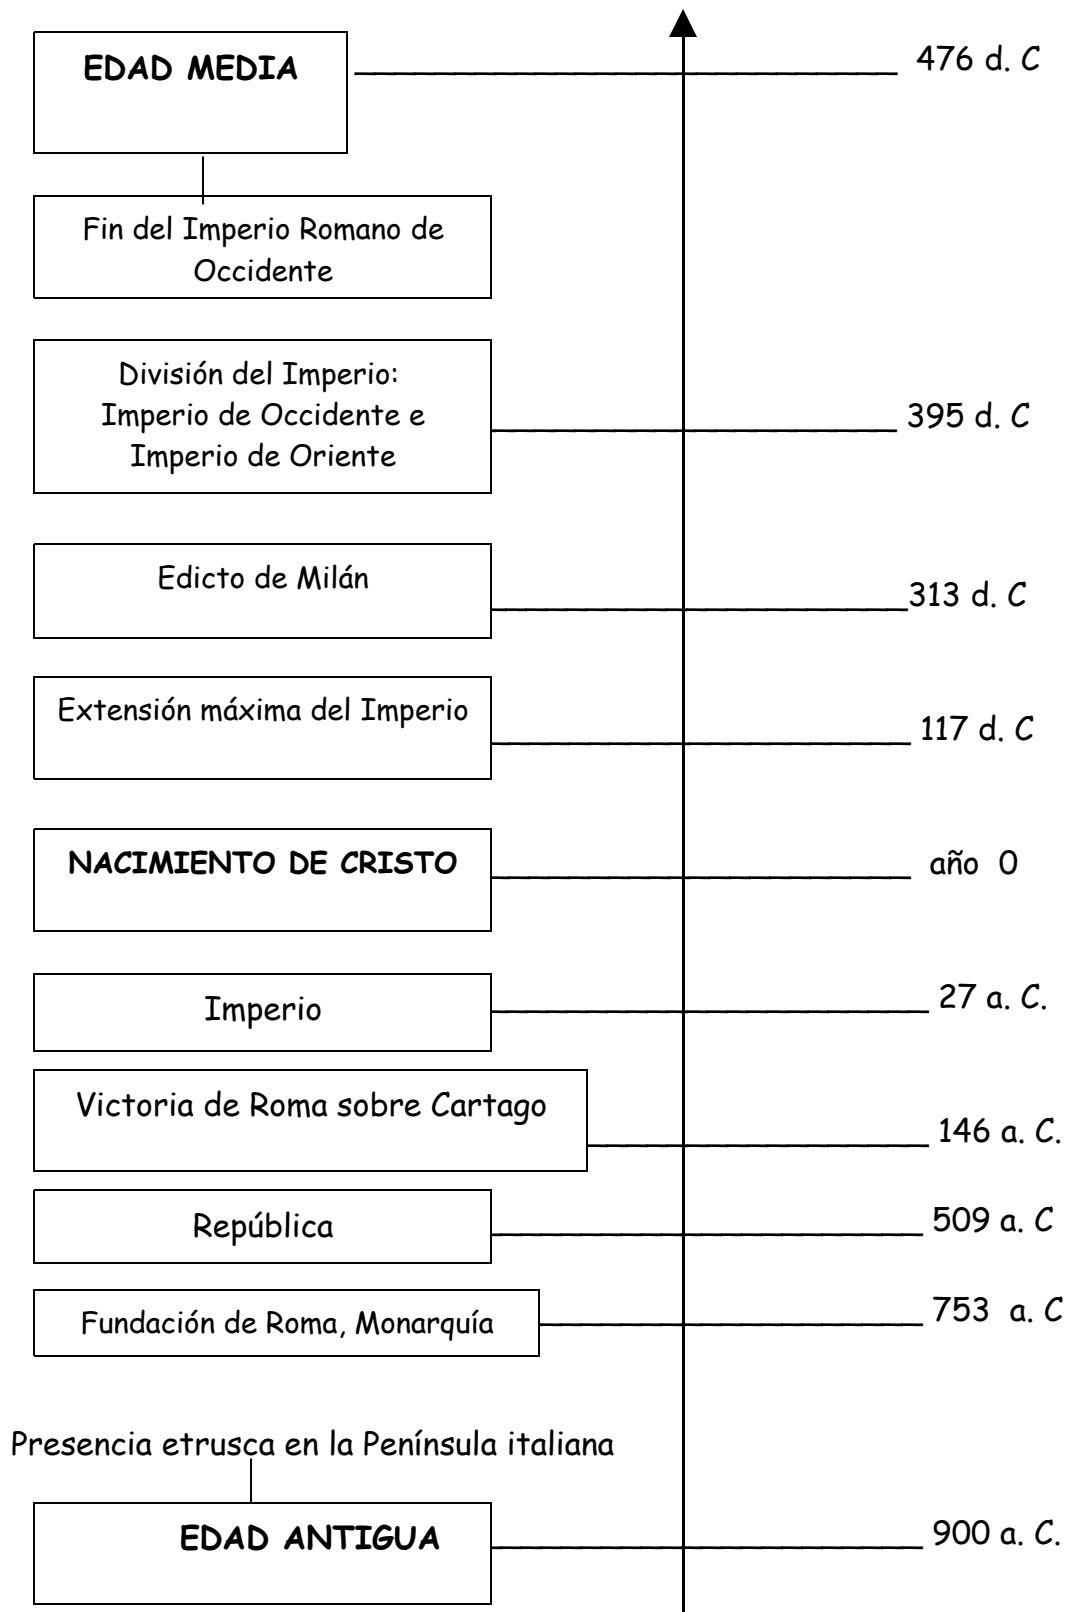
EDAD MEDIA

476 d. C

Fin del Imperio Romano de Occidente

División del Imperio: Imperio de Occidente e Imperio de Oriente

395 d. C

Edicto de Milán

313 d. C

Extensión máxima del Imperio

117 d. C

NACIMIENTO DE CRISTO

año 0

Imperio

27 a. C.

Victoria de Roma sobre Cartago

146 a. C.

República

509 a. C

Fundación de Roma, Monarquía

753 a. C

Presencia etrusca en la Península italiana

EDAD ANTIGUA

900 a. C.